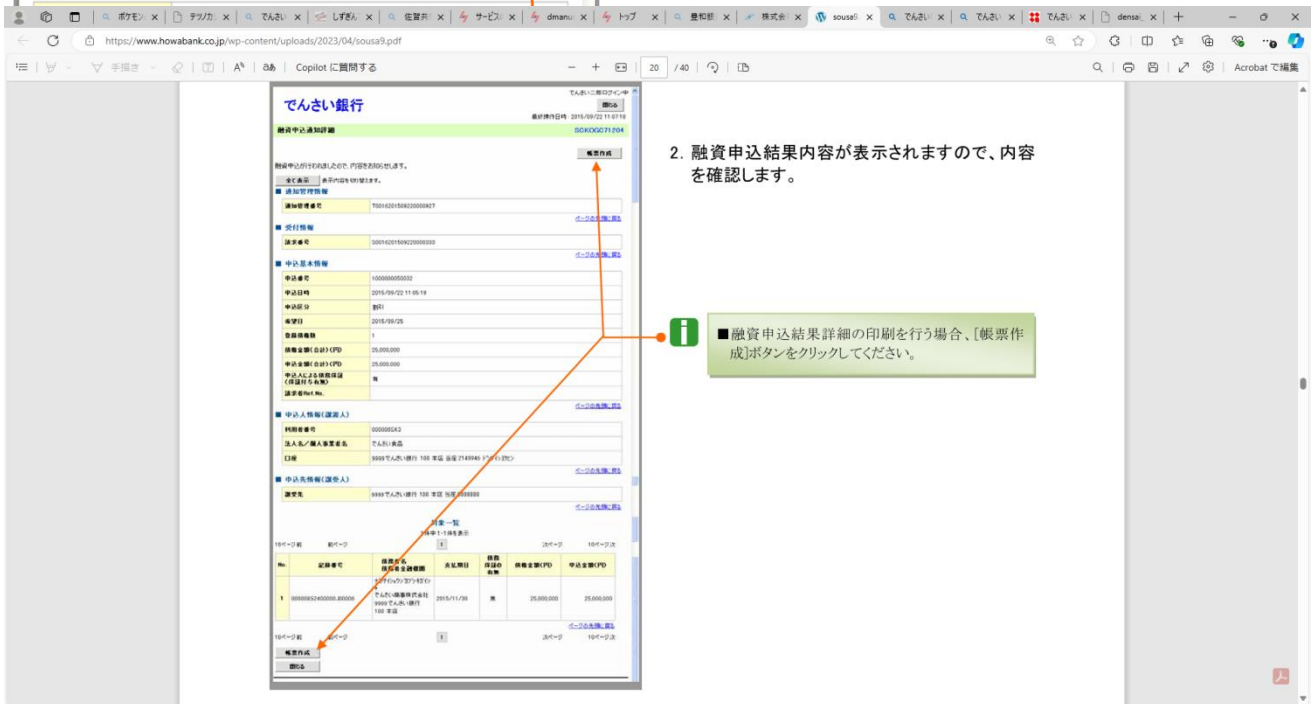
ポケモン | テツカ | でんさい | しずぎん | 佐賀共 | サービス | dmanu | トップ | 豊和銀 | 株式会 | sousa9 | でんさい | でんさい | でんさい | densai

https://www.howabank.co.jp/wp-content/uploads/2023/04/sousa9.pdf

手描き | Copilot に質問する | 20 | /40 | Acrobat で編集

でんさい銀行

でんさい二郎ログイン中

閉じる

最終操作日時：2015/09/22 11:07:18

融資申込通知詳細

SCKOGC71204

帳票作成

融資申込が行われましたので、内容をお知らせします。

全て表示 表示内容を切り替えます。

■ 通知管理情報

| 通知管理番号 | 750162015092200000927 |
|---|---|

ページの先頭に戻る

■ 受付情報

| 請求番号 | 300162015092200000330 |
|---|---|

ページの先頭に戻る

■ 申込基本情報

| 申込番号 | 1000000050032 |
|---|---|
| 申込日時 | 2015/09/22 11:05:19 |
| 申込区分 | 割引 |
| 希望日 | 2015/09/25 |
| 登録債権数 | 1 |
| 債権金額(合計)(円) | 25,000,000 |
| 申込金額(合計)(円) | 25,000,000 |
| 申込人による債務保証(保証付与有無) | 有 |
| 請求者Ref.No. | |

ページの先頭に戻る

■ 申込人情報(譲渡人)

| 利用者番号 | 000000SK3 |
|---|---|
| 法人名／個人事業者名 | でんさい食品 |
| 口座 | 9999 でんさい銀行 100 本店 当座 2149940 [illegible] |

ページの先頭に戻る

■ 申込先情報(譲受人)

| 譲受先 | 9999 でんさい銀行 100 本店 当座 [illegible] |
|---|---|

ページの先頭に戻る

債権一覧

1件中 1-1件を表示

10ページ前 前ページ 1 次ページ 10ページ次

| No. | 記録番号 | 債務者名 債務者金融機関 | 支払期日 | 債務保証の有無 | 債権金額(円) | 申込金額(円) |
|---|---|---|---|---|---|---|
| 1 | 000000852400000.00000 | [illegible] でんさい商事株式会社 9999 でんさい銀行 100 本店 | 2015/11/30 | 無 | 25,000,000 | 25,000,000 |

ページの先頭に戻る

10ページ前 前ページ 1 次ページ 10ページ次

帳票作成

閉じる

2. 融資申込結果内容が表示されますので、内容を確認します。

■融資申込結果詳細の印刷を行う場合、[帳票作成]ボタンをクリックしてください。